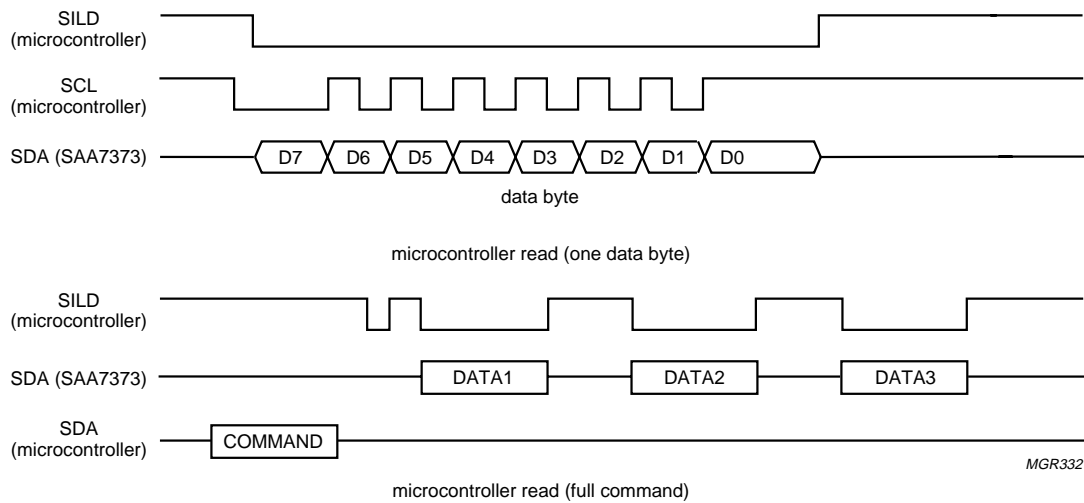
SILD
(microcontroller)

SCL
(microcontroller)

SDA (SAA7373)

D7 D6 D5 D4 D3 D2 D1 D0

data byte

microcontroller read (one data byte)

SILD
(microcontroller)

SDA (SAA7373)

DATA1 DATA2 DATA3

SDA
(microcontroller)

COMMAND

MGR332

microcontroller read (full command)